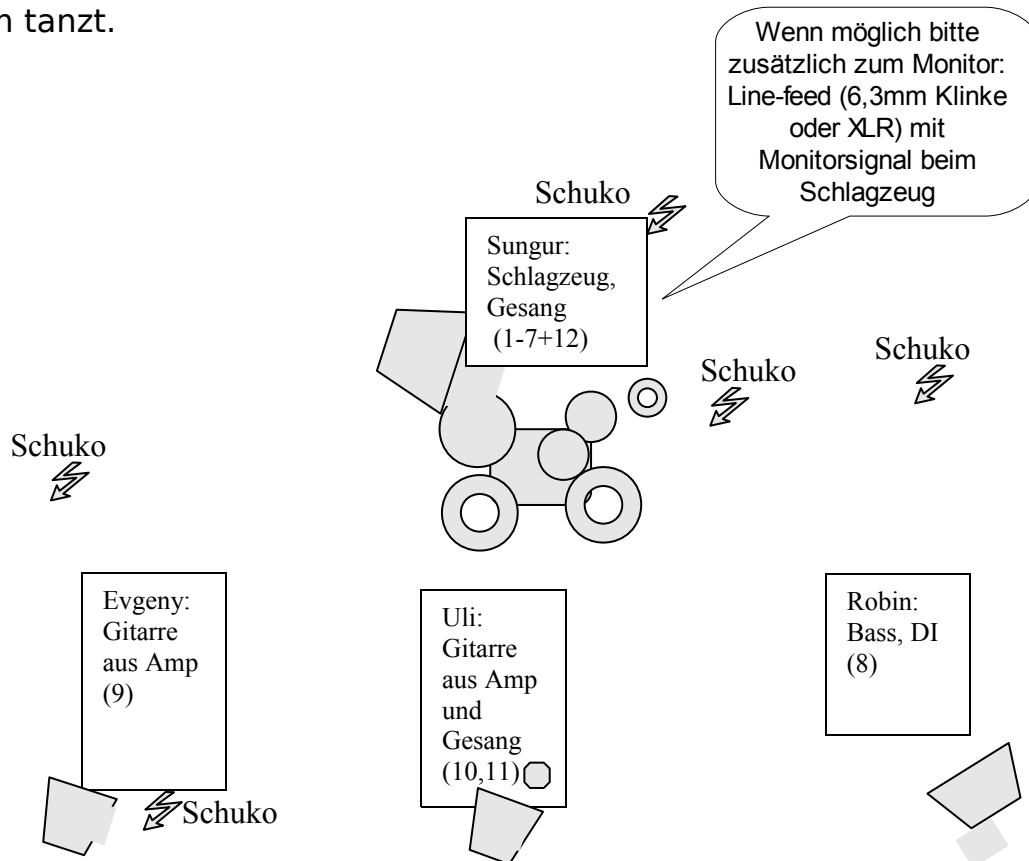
n tanzt.

Wenn möglich bitte zusätzlich zum Monitor: Line-feed (6,3mm Klinke oder XLR) mit Monitorsignal beim Schlagzeug

Schuko

Sungur: Schlagzeug, Gesang (1-7+12)

Schuko

Schuko

Schuko

Evgeny: Gitarre aus Amp (9)

Uli: Gitarre aus Amp und Gesang (10,11)

Robin: Bass, DI (8)

Schuko